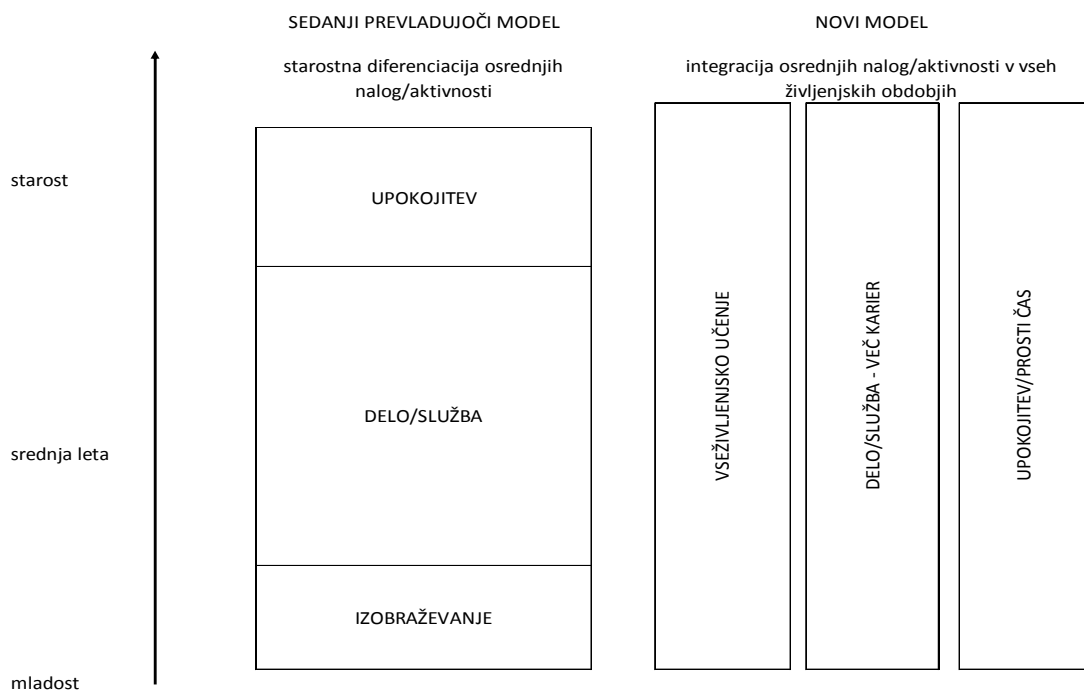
SEDANJI PREVLADUJOČI MODEL

starostna diferenciacija osrednjih nalog/aktivnosti

NOVI MODEL

integracija osrednjih nalog/aktivnosti v vseh življenjskih obdobjih

starost

srednja leta

mladost

UPOKOJITEV

DELO/SLUŽBA

IZOBRAŽEVANJE

VSEŽIVLJENJSKO UČENJE

DELO/SLUŽBA - VEČ KARIER

UPOKOJITEV/PROSTI ČAS